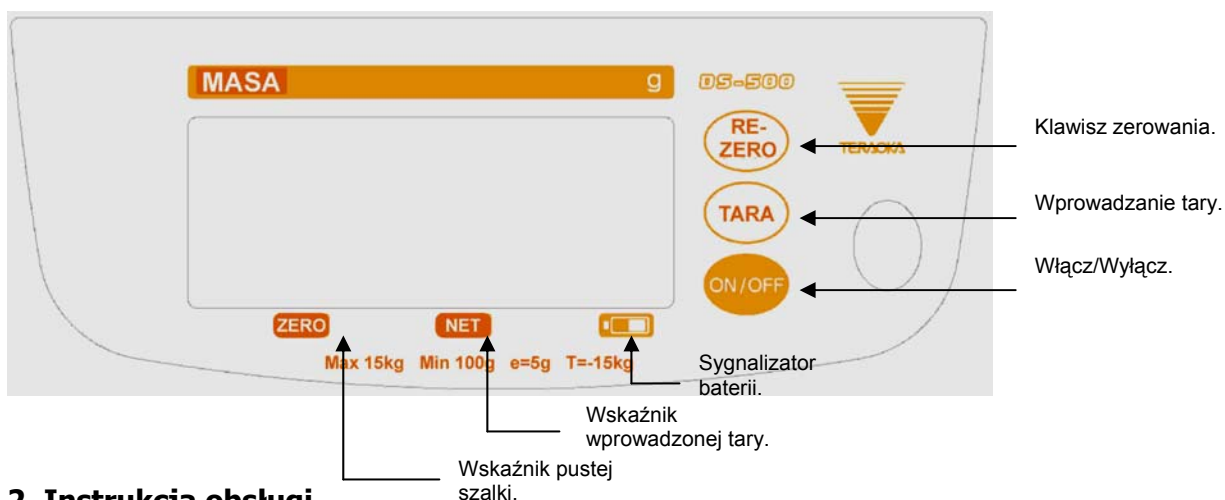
MASA g DS-500

TERAOKA

RE-ZERO

TARA

ON/OFF

ZERO NET

Max 15kg Min 100g e=5g T=-15kg

Klawisz zerowania.

Wprowadzanie tary.

Włącz/Wyłącz.

Sygnalizator baterii.

Wskaźnik wprowadzonej tary.

Wskaźnik pustej szalki.

2. Instrukcja obsługi